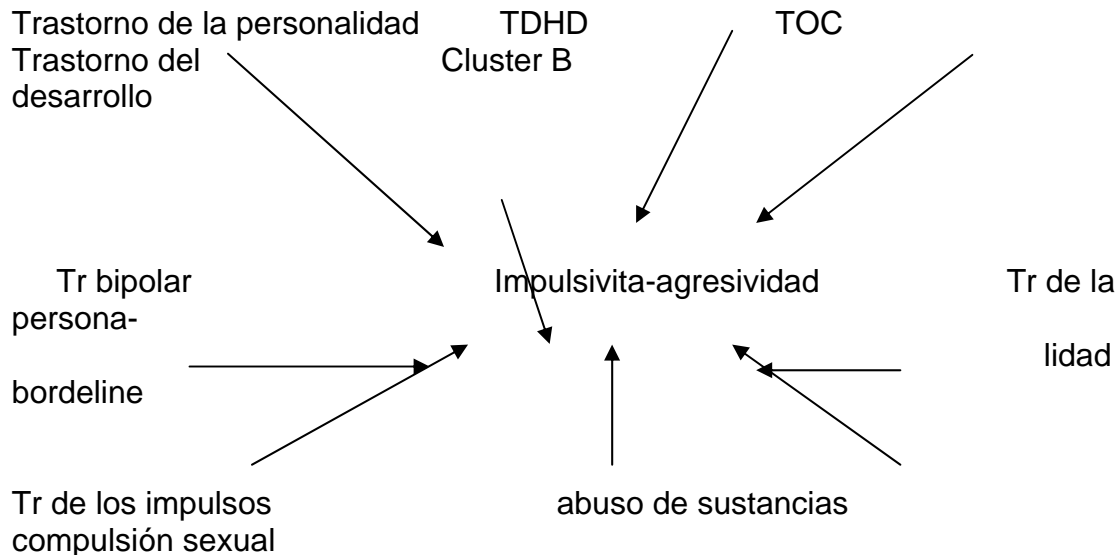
Trastorno de la personalidad TDHD TOC
Trastorno del desarrollo Cluster B

Tr bipolar Impulsivita-agresividad Tr de la persona-

lidad

bordeline

Tr de los impulsos abuso de sustancias
compulsión sexual